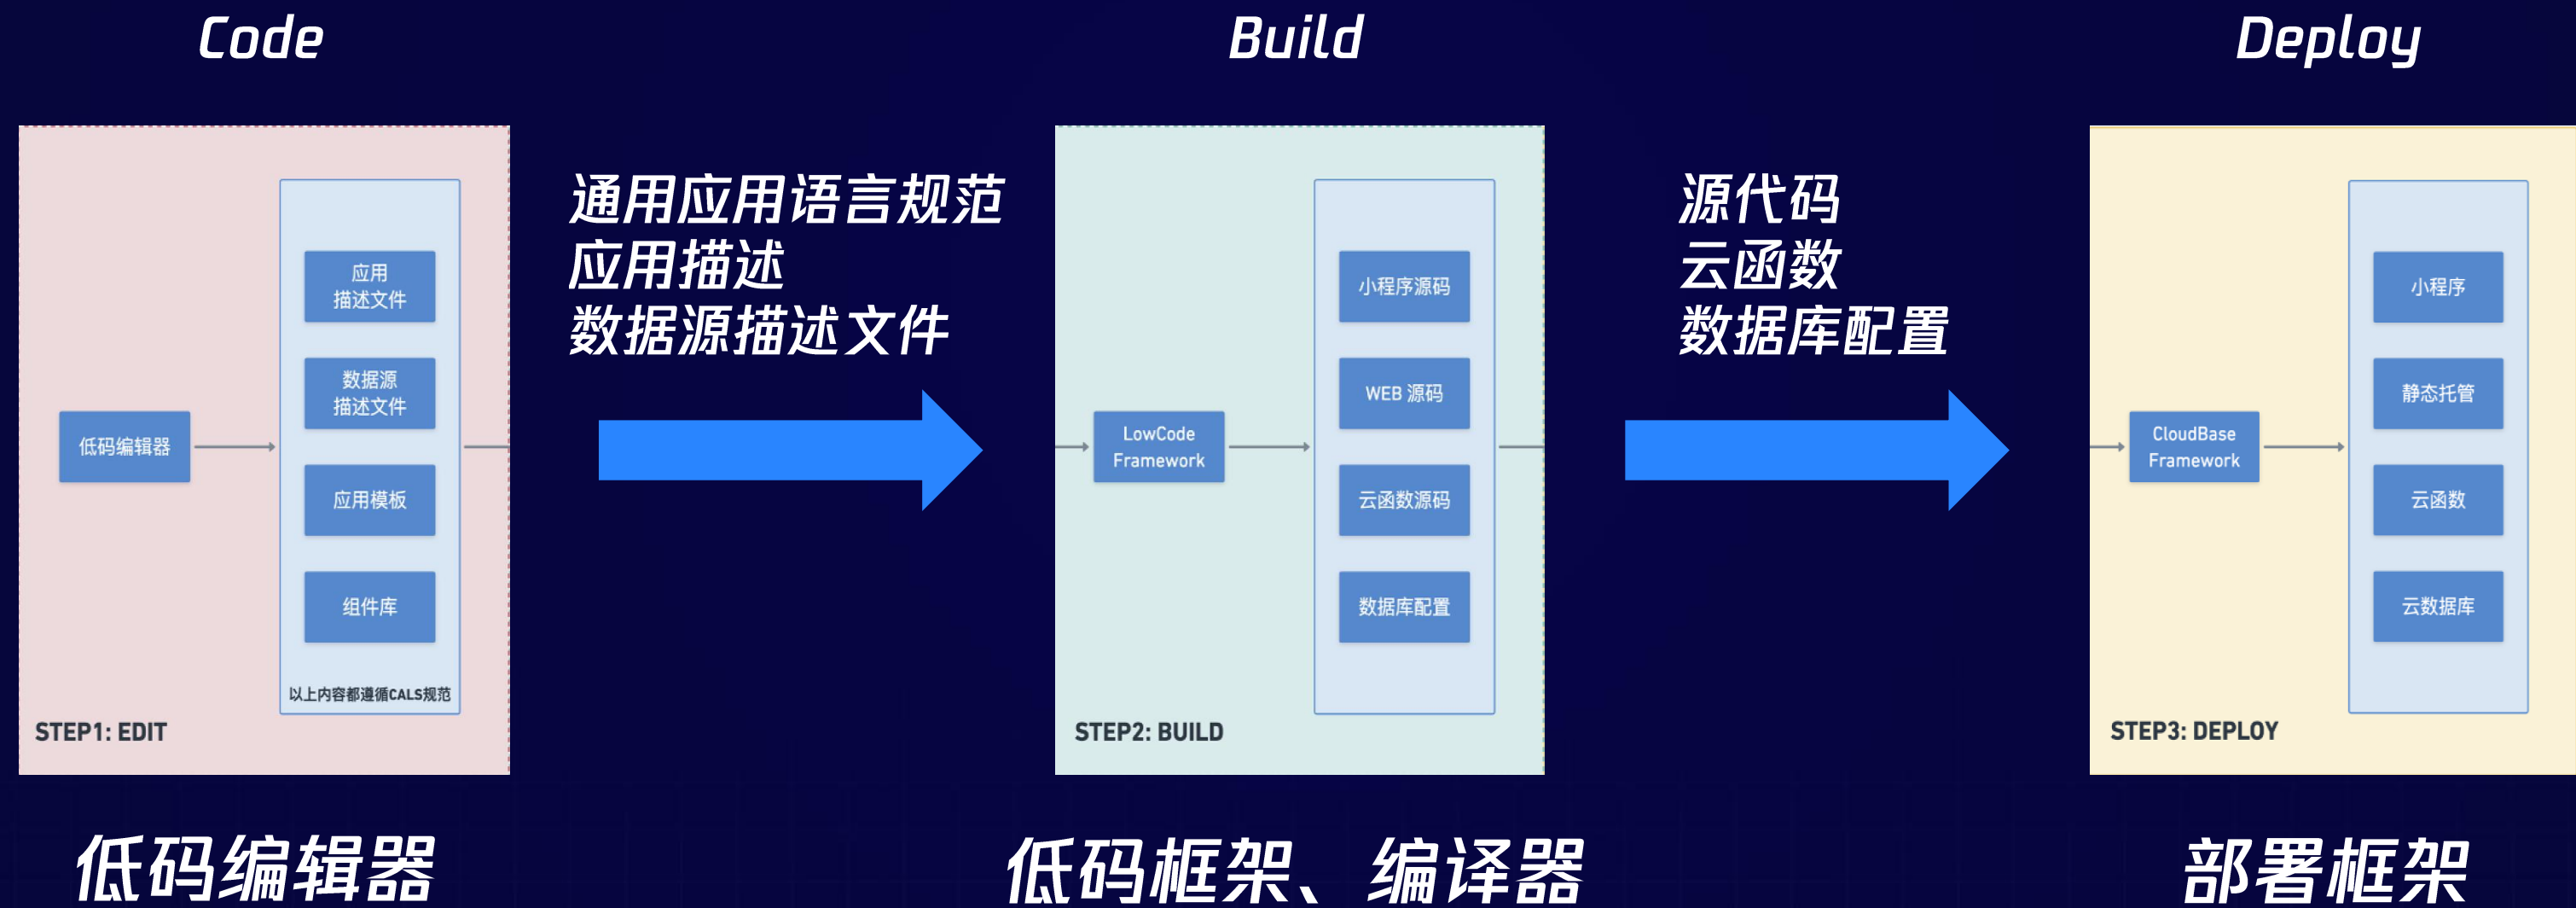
Code

低码编辑器

应用描述文件

数据源描述文件

应用模板

组件库

以上内容都遵循CALS规范

STEP1: EDIT

低码编辑器

通用应用语言规范
应用描述
数据源描述文件

Build

LowCode Framework

小程序源码

WEB 源码

云函数源码

数据库配置

STEP2: BUILD

低码框架、编译器

源代码
云函数
数据库配置

Deploy

CloudBase Framework

小程序

静态托管

云函数

云数据库

STEP3: DEPLOY

部署框架